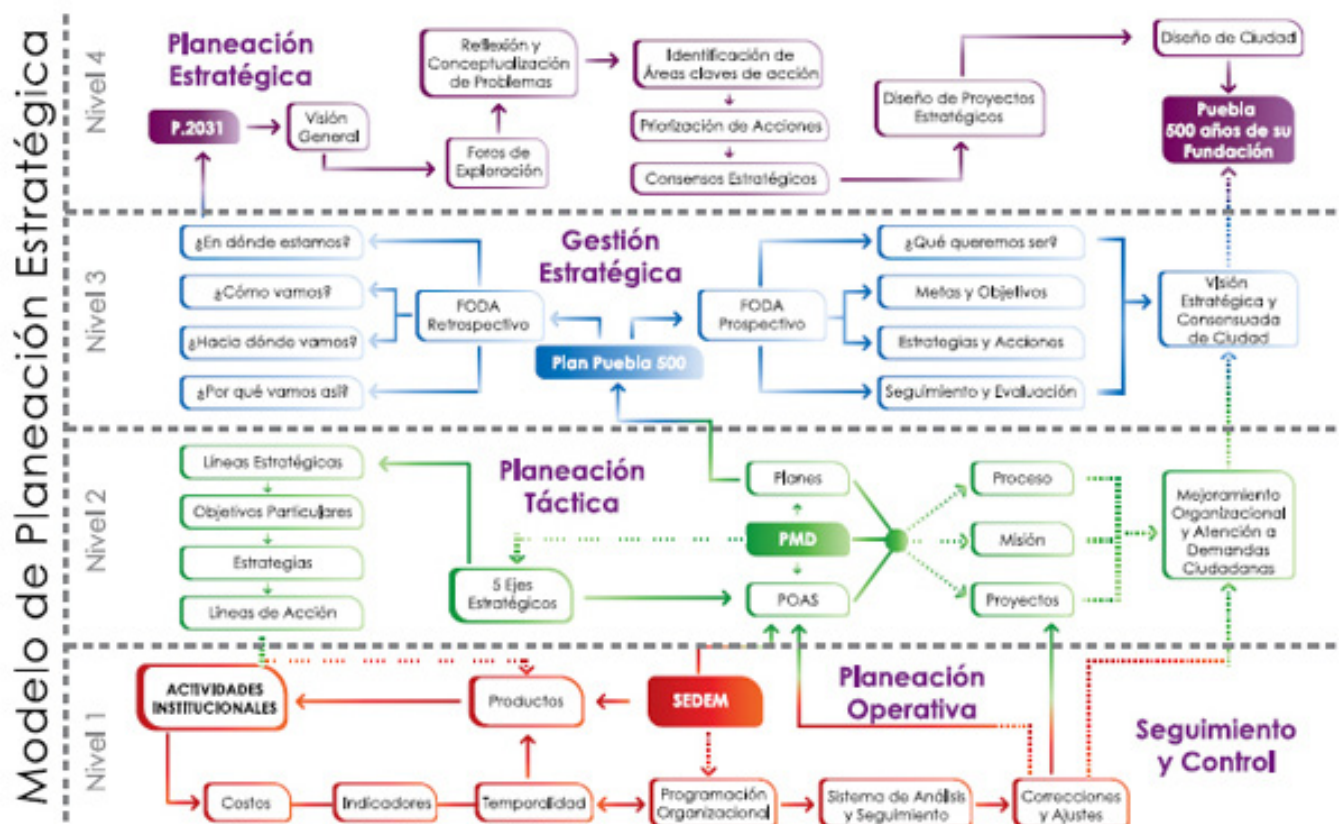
Modelo de Planeación Estratégica

Nivel 4

Planeación Estratégica

P.2031

Visión General

Foros de Exploración

Reflexión y Conceptualización de Problemas

Identificación de Áreas claves de acción

Priorización de Acciones

Consensos Estratégicos

Diseño de Proyectos Estratégicos

Diseño de Ciudad

Puebla 500 años de su Fundación

Nivel 3

Gestión Estratégica

¿En dónde estamos?

¿Cómo vamos?

¿Hacia dónde vamos?

¿Por qué vamos así?

FODA Retrospectivo

Plan Puebla 500

FODA Prospectivo

¿Qué queremos ser?

Metas y Objetivos

Estrategias y Acciones

Seguimiento y Evaluación

Visión Estratégica y Consensuada de Ciudad

Nivel 2

Planeación Táctica

Líneas Estratégicas

Objetivos Particulares

Estrategias

Líneas de Acción

5 Ejes Estratégicos

Planes

PMD

POAS

Proceso

Misión

Proyectos

Mejoramiento Organizacional y Atención a Demandas Ciudadanas

Nivel 1

ACTIVIDADES INSTITUCIONALES

Productos

SEDEM

Planeación Operativa

Seguimiento y Control

Costos

Indicadores

Temporalidad

Programación Organizacional

Sistema de Análisis y Seguimiento

Correcciones y Ajustes